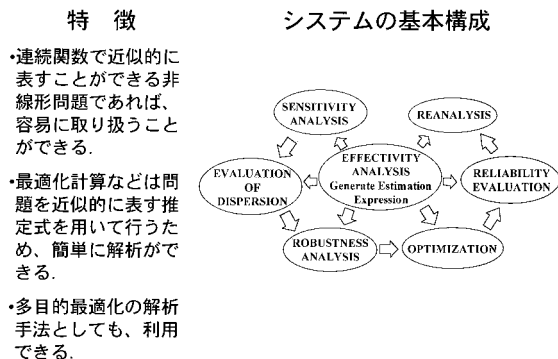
特　徴

•連続関数で近似的に表すことができる非線形問題であれば、容易に取り扱うことができる.

•最適化計算などは問題を近似的に表す推定式を用いて行うため、簡単に解析ができる.

•多目的最適化の解析手法としても、利用できる.

システムの基本構成

SENSITIVITY ANALYSIS

REANALYSIS

EVALUATION OF DISPERSION

EFFECTIVITY ANALYSIS Generate Estimation Expression

RELIABILITY EVALUATION

ROBUSTNESS ANALYSIS

OPTIMIZATION